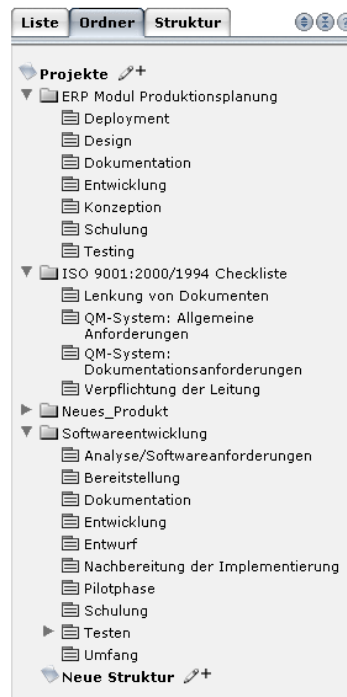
Liste Ordner Struktur

Projekte
ERP Modul Produktionsplanung
Deployment
Design
Dokumentation
Entwicklung
Konzeption
Schulung
Testing
ISO 9001:2000/1994 Checkliste
Lenkung von Dokumenten
QM-System: Allgemeine Anforderungen
QM-System: Dokumentationsanforderungen
Verpflichtung der Leitung
Neues_Produkt
Softwareentwicklung
Analyse/Softwareanforderungen
Bereitstellung
Dokumentation
Entwicklung
Entwurf
Nachbereitung der Implementierung
Pilotphase
Schulung
Testen
Umfang
Neue Struktur